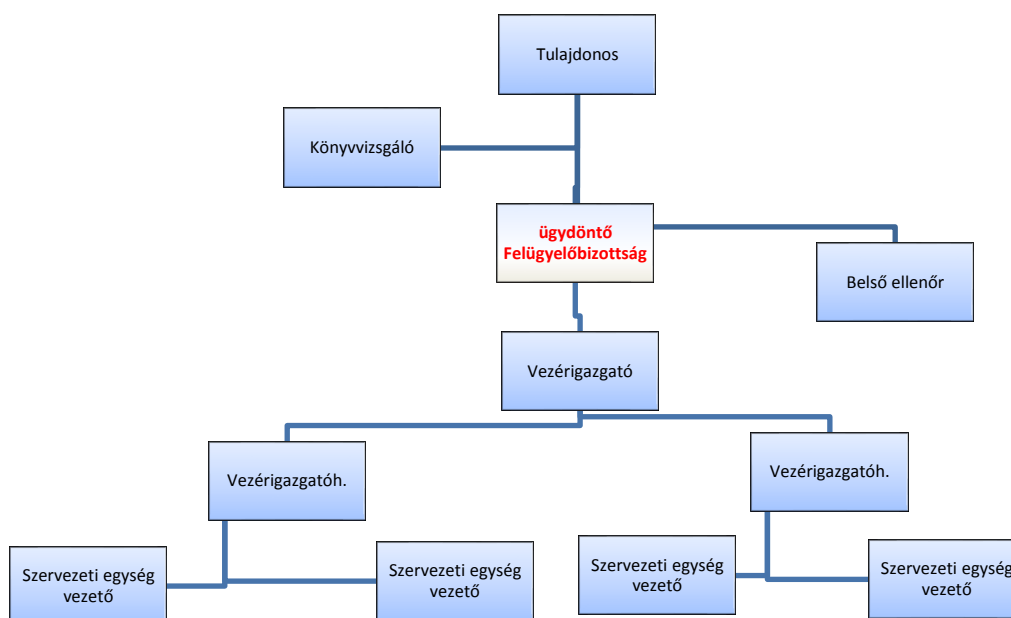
Tulajdonos

Könyvvizsgáló

ügydöntő Felügyelőbizottság

Belső ellenőr

Vezérigazgató

Vezérigazgatóh.

Vezérigazgatóh.

Szervezeti egység vezető

Szervezeti egység vezető

Szervezeti egység vezető

Szervezeti egység vezető